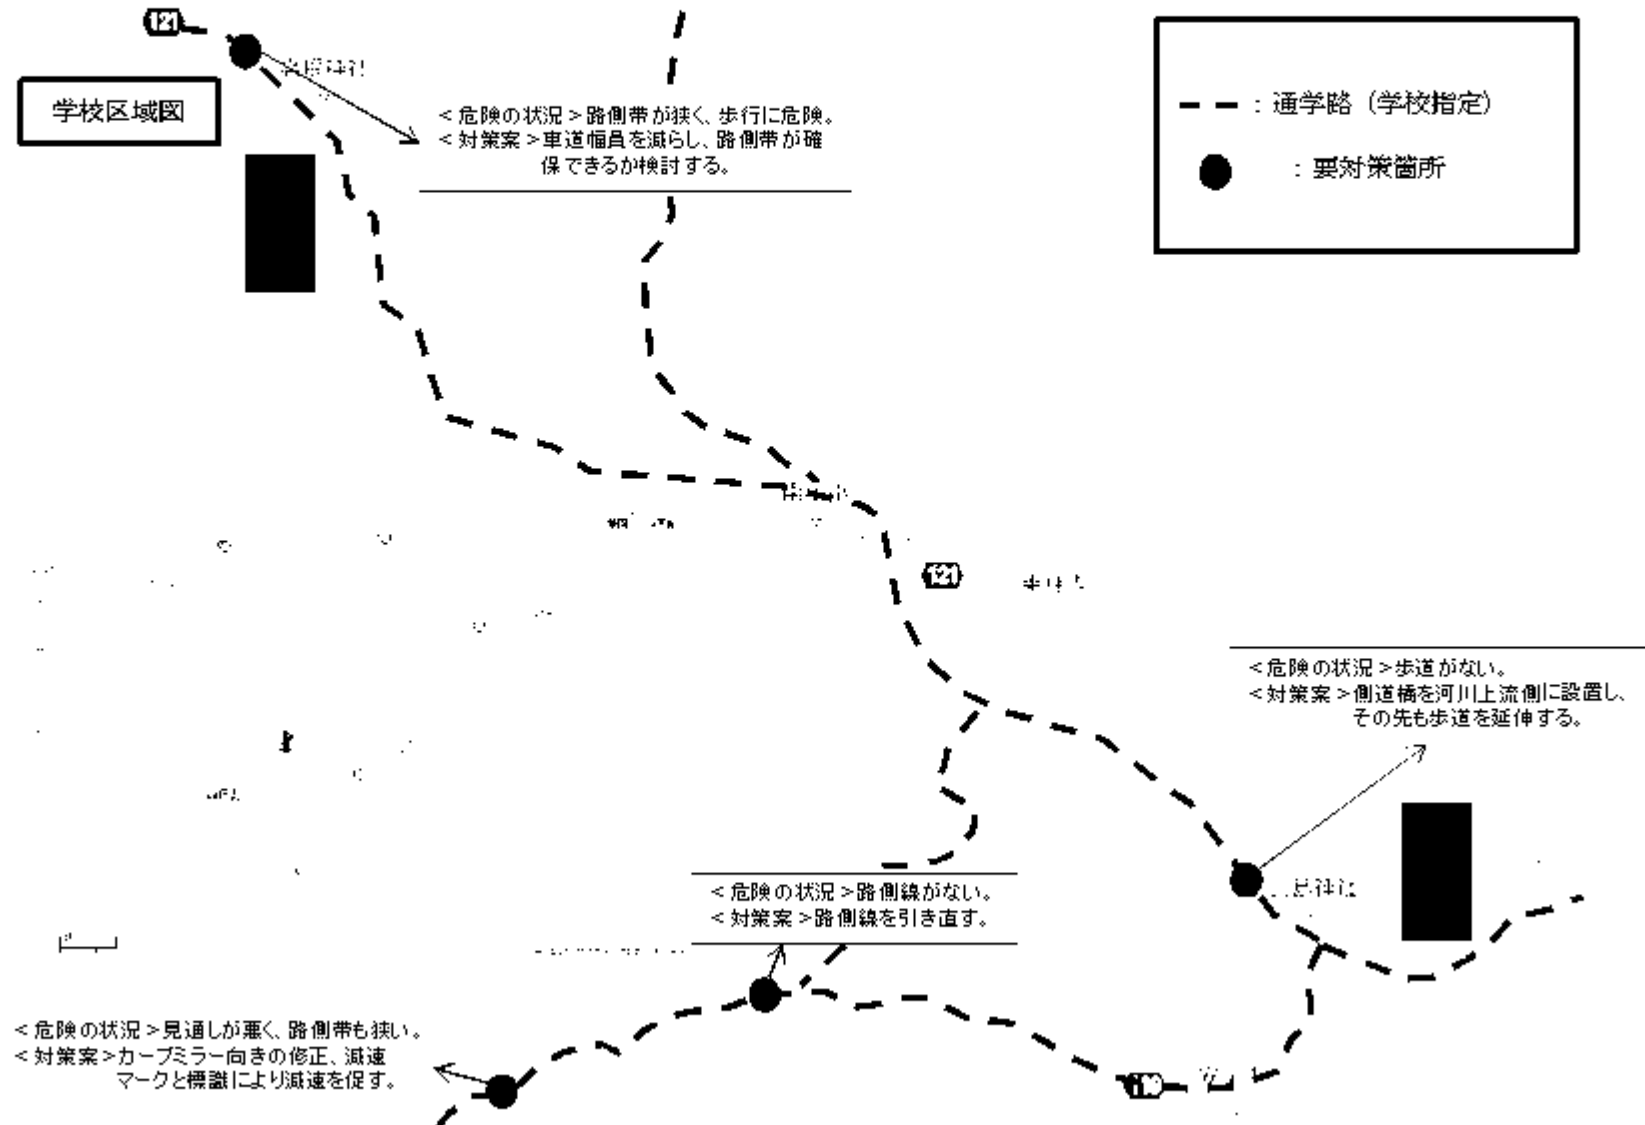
121

学校区域図

<危険の状況>路側帯が狭く、歩行に危険。
<対策案>車道幅員を減らし、路側帯が確保できるか検討する。

━ ━ :通学路(学校指定)

●　:要対策箇所

121

<危険の状況>歩道がない。
<対策案>側道橋を河川上流側に設置し、その先も歩道を延伸する。

<危険の状況>路側線がない。
<対策案>路側線を引き直す。

<危険の状況>見通しが悪く、路側帯も狭い。
<対策案>カーブミラー向きの修正、減速マークと標識により減速を促す。